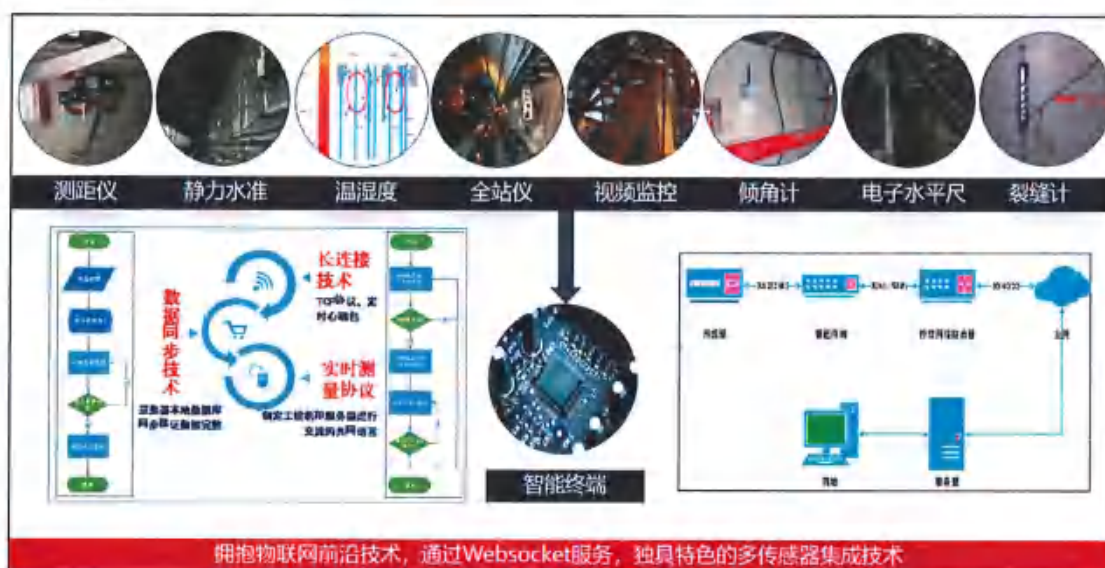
测距仪 静力水准 温湿度 全站仪 视频监控 倾角计 电子水平尺 裂缝计

数据同步技术

长连接技术
TCP协议，实时心跳包

实时测量协议

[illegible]

智能终端

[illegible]

拥抱物联网前沿技术，通过Websocket服务，独具特色的多传感器集成技术